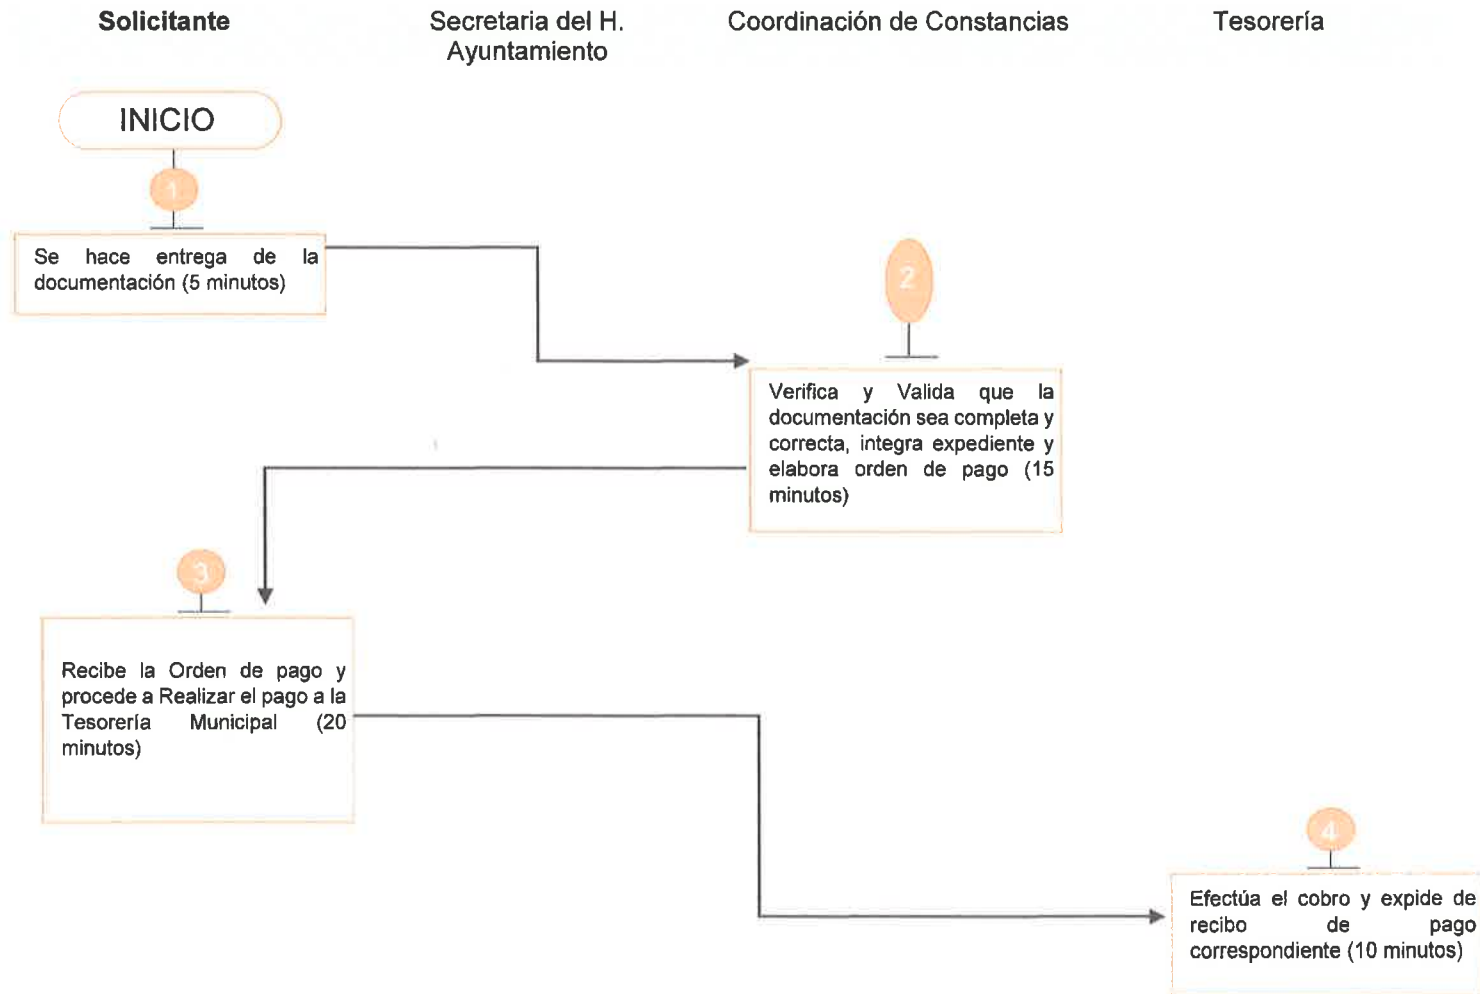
Solicitante

Secretaria del H. Ayuntamiento

Coordinación de Constancias

Tesorería

INICIO

1

Se hace entrega de la documentación (5 minutos)

2

Verifica y Valida que la documentación sea completa y correcta, integra expediente y elabora orden de pago (15 minutos)

3

Recibe la Orden de pago y procede a Realizar el pago a la Tesorería Municipal (20 minutos)

4

Efectúa el cobro y expide de recibo de pago correspondiente (10 minutos)